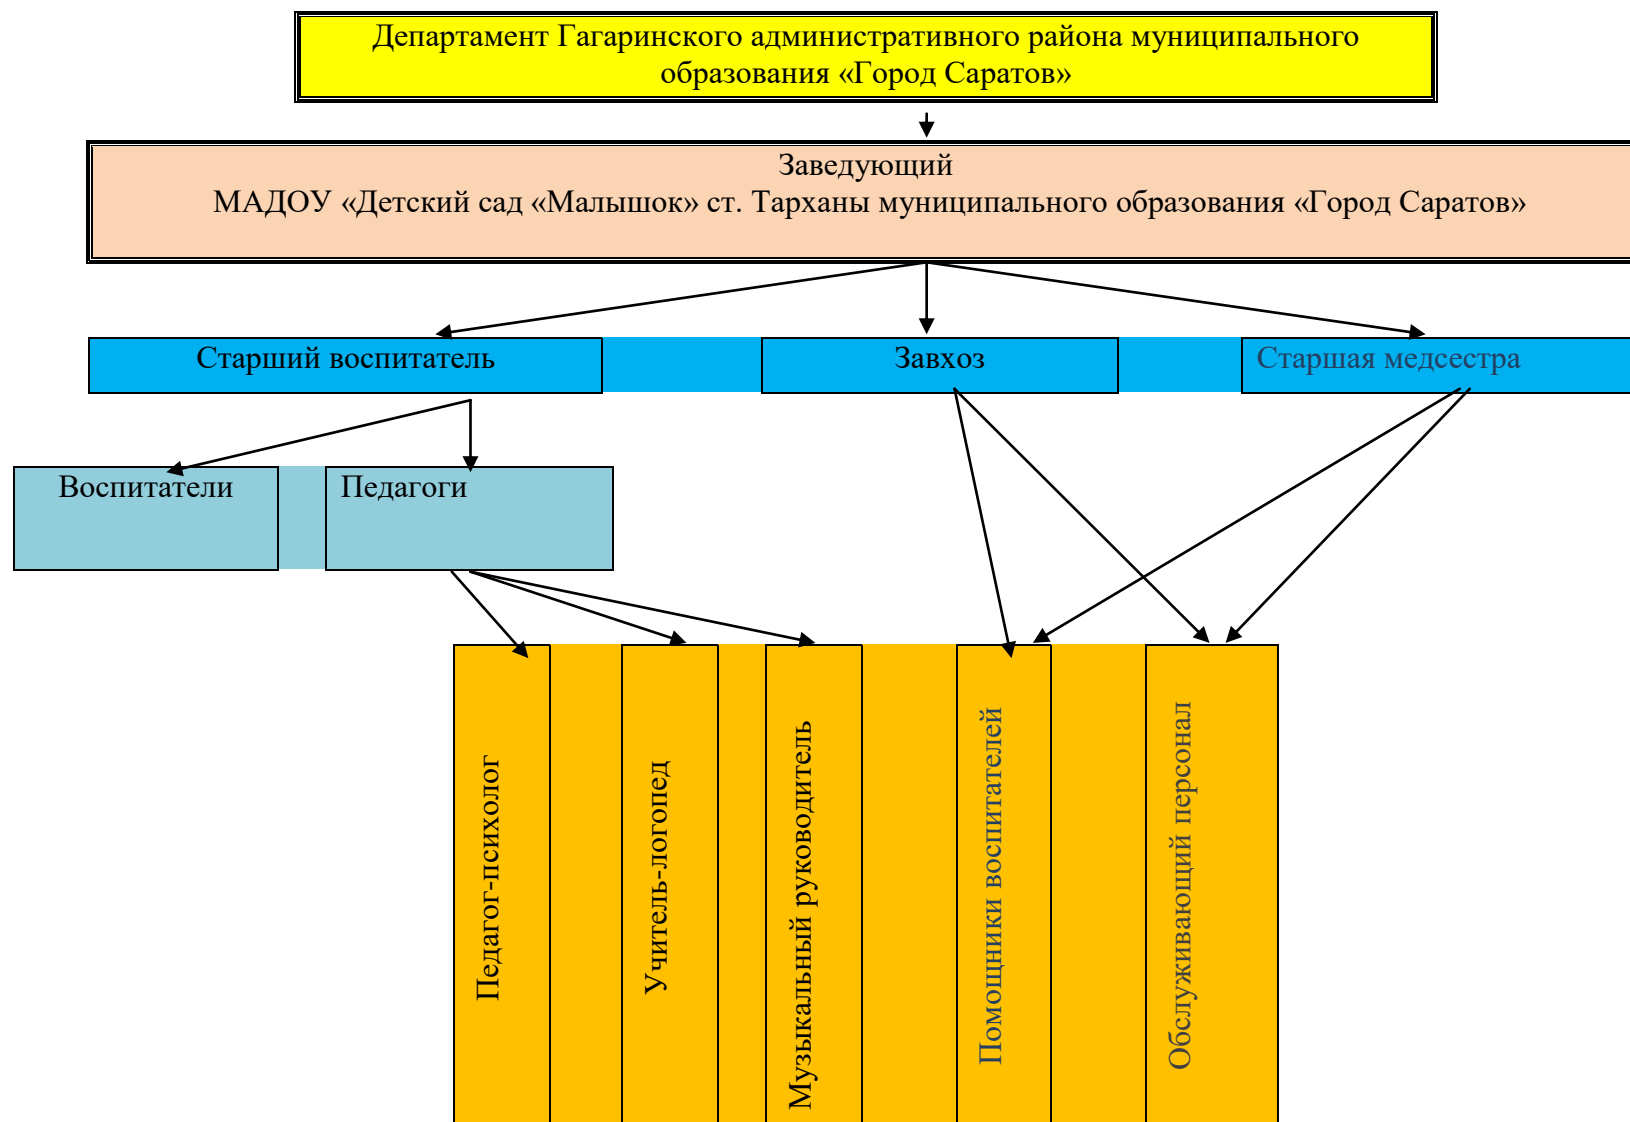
Департамент Гагаринского административного района муниципального образования «Город Саратов»

Заведующий
МАДОУ «Детский сад «Малышок» ст. Тарханы муниципального образования «Город Саратов»

Старший воспитатель

Завхоз

Старшая медсестра

Воспитатели

Педагоги

Педагог-психолог

Учитель-логопед

Музыкальный руководитель

Помощники воспитателей

Обслуживающий персонал